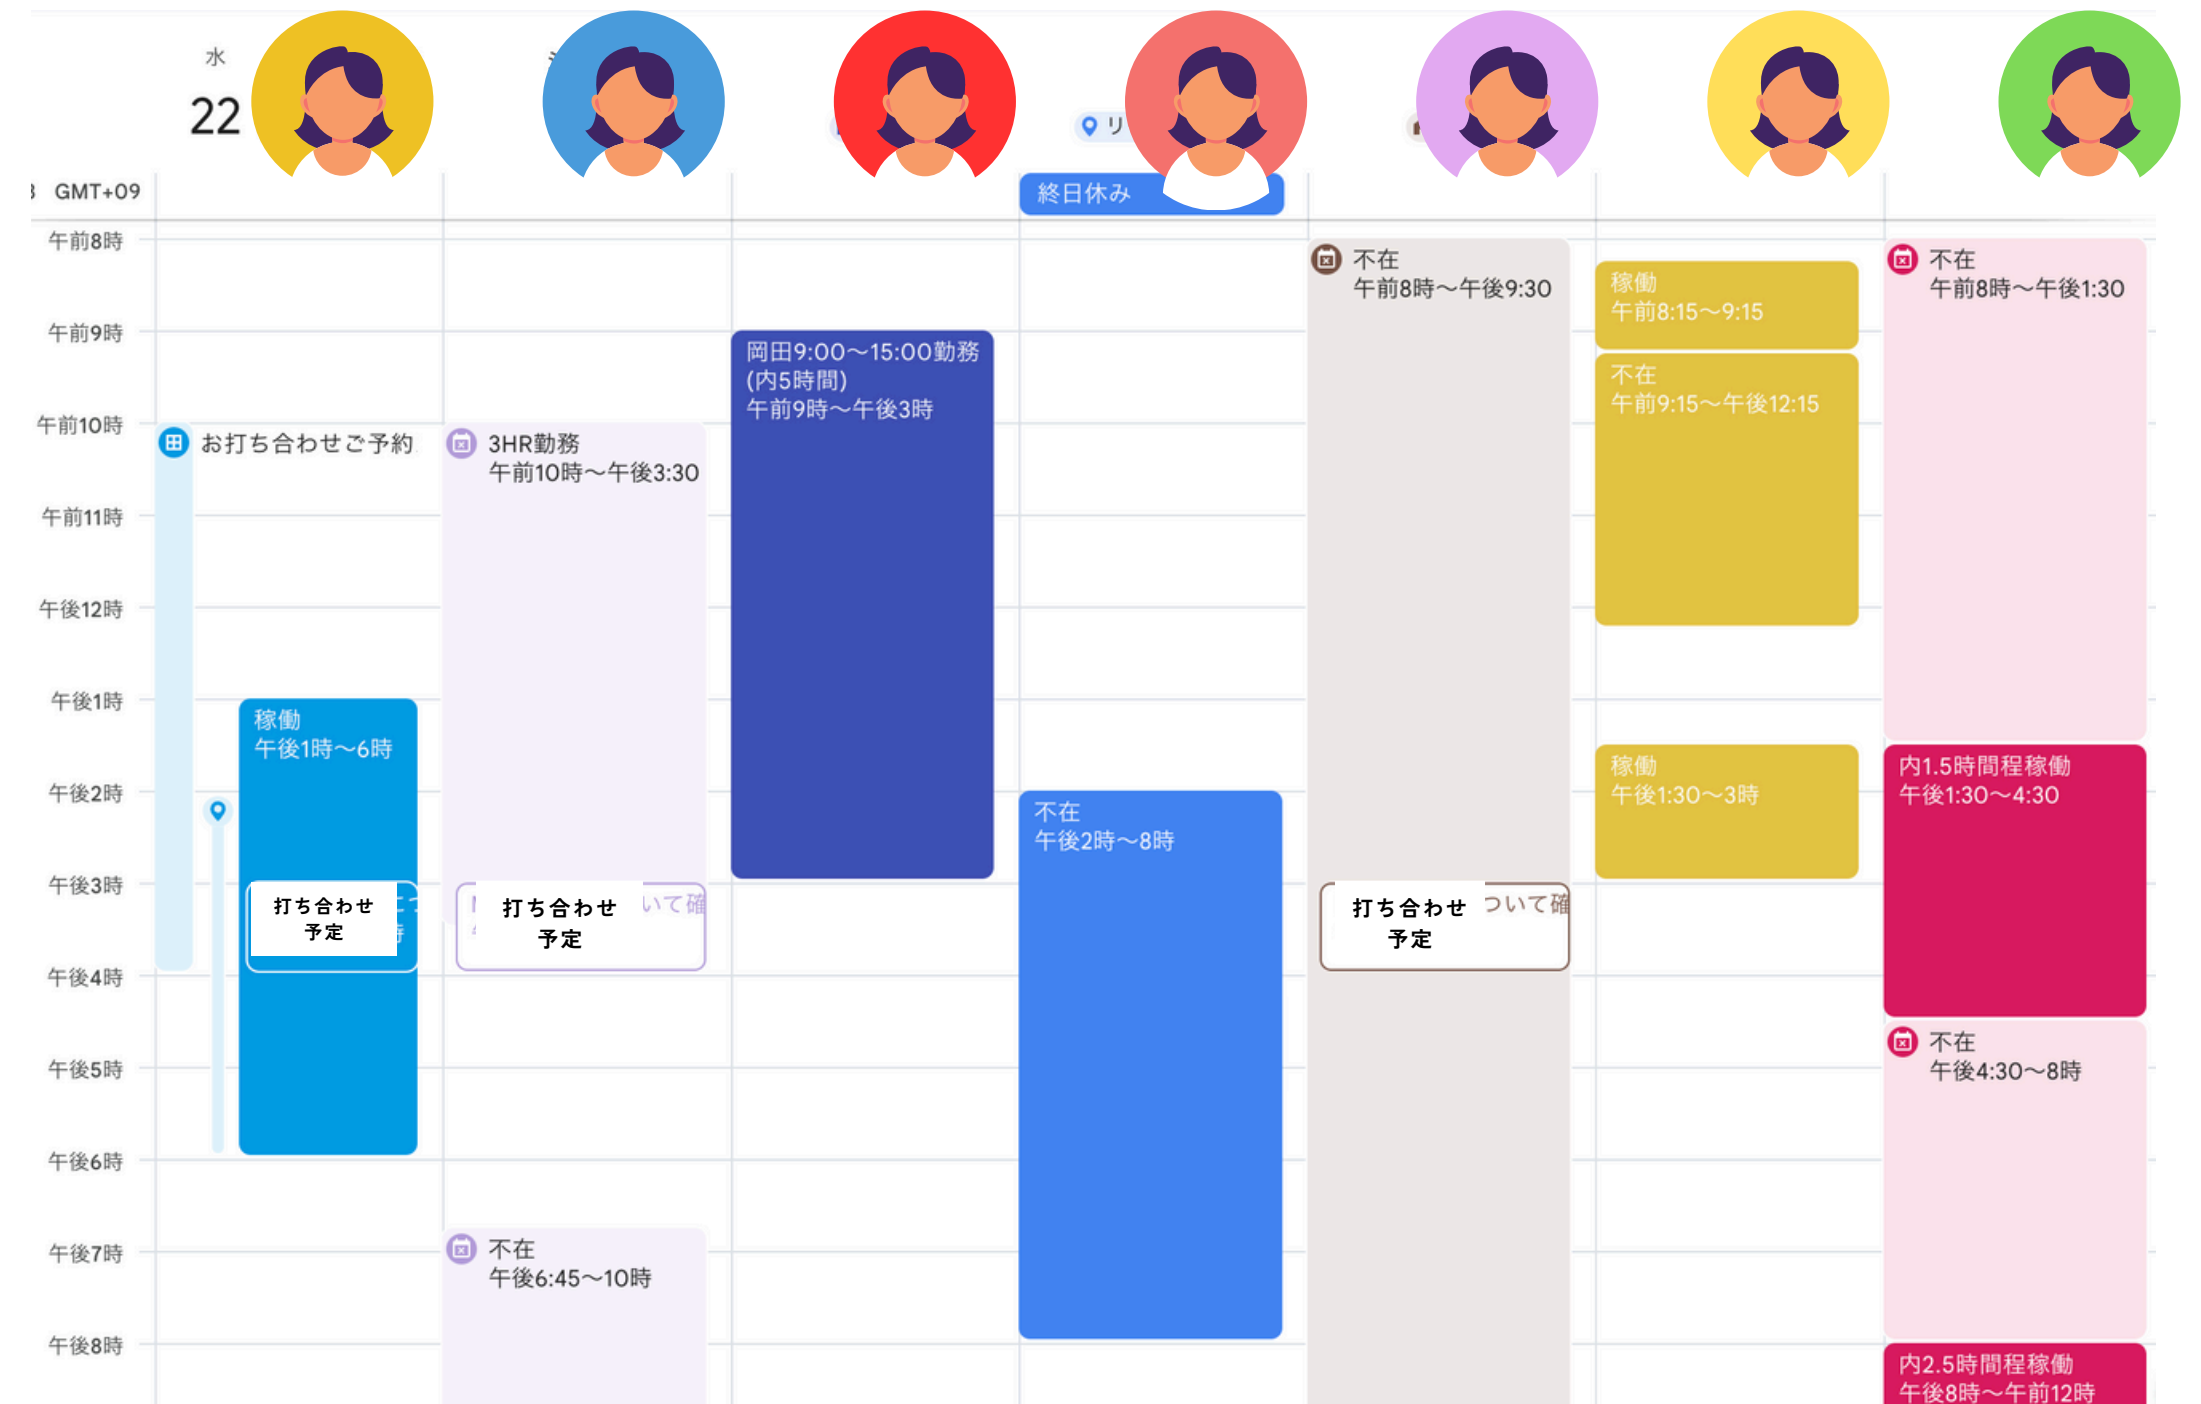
水
22

リ

GMT+09

終日休み

午前8時
午前9時
午前10時
午前11時
午後12時
午後1時
午後2時
午後3時
午後4時
午後5時
午後6時
午後7時
午後8時

お打ち合わせご予約

稼働
午後1時～6時

打ち合わせ
予定

3HR勤務
午前10時～午後3:30

打ち合わせ
予定

いて確

不在
午後6:45～10時

岡田9:00～15:00勤務
(内5時間)
午前9時～午後3時

不在
午後2時～8時

不在
午前8時～午後9:30

打ち合わせ
予定

ついて確

稼働
午前8:15～9:15

不在
午前9:15～午後12:15

稼働
午後1:30～3時

不在
午前8時～午後1:30

内1.5時間程稼働
午後1:30～4:30

不在
午後4:30～8時

内2.5時間程稼働
午後8時～午前12時